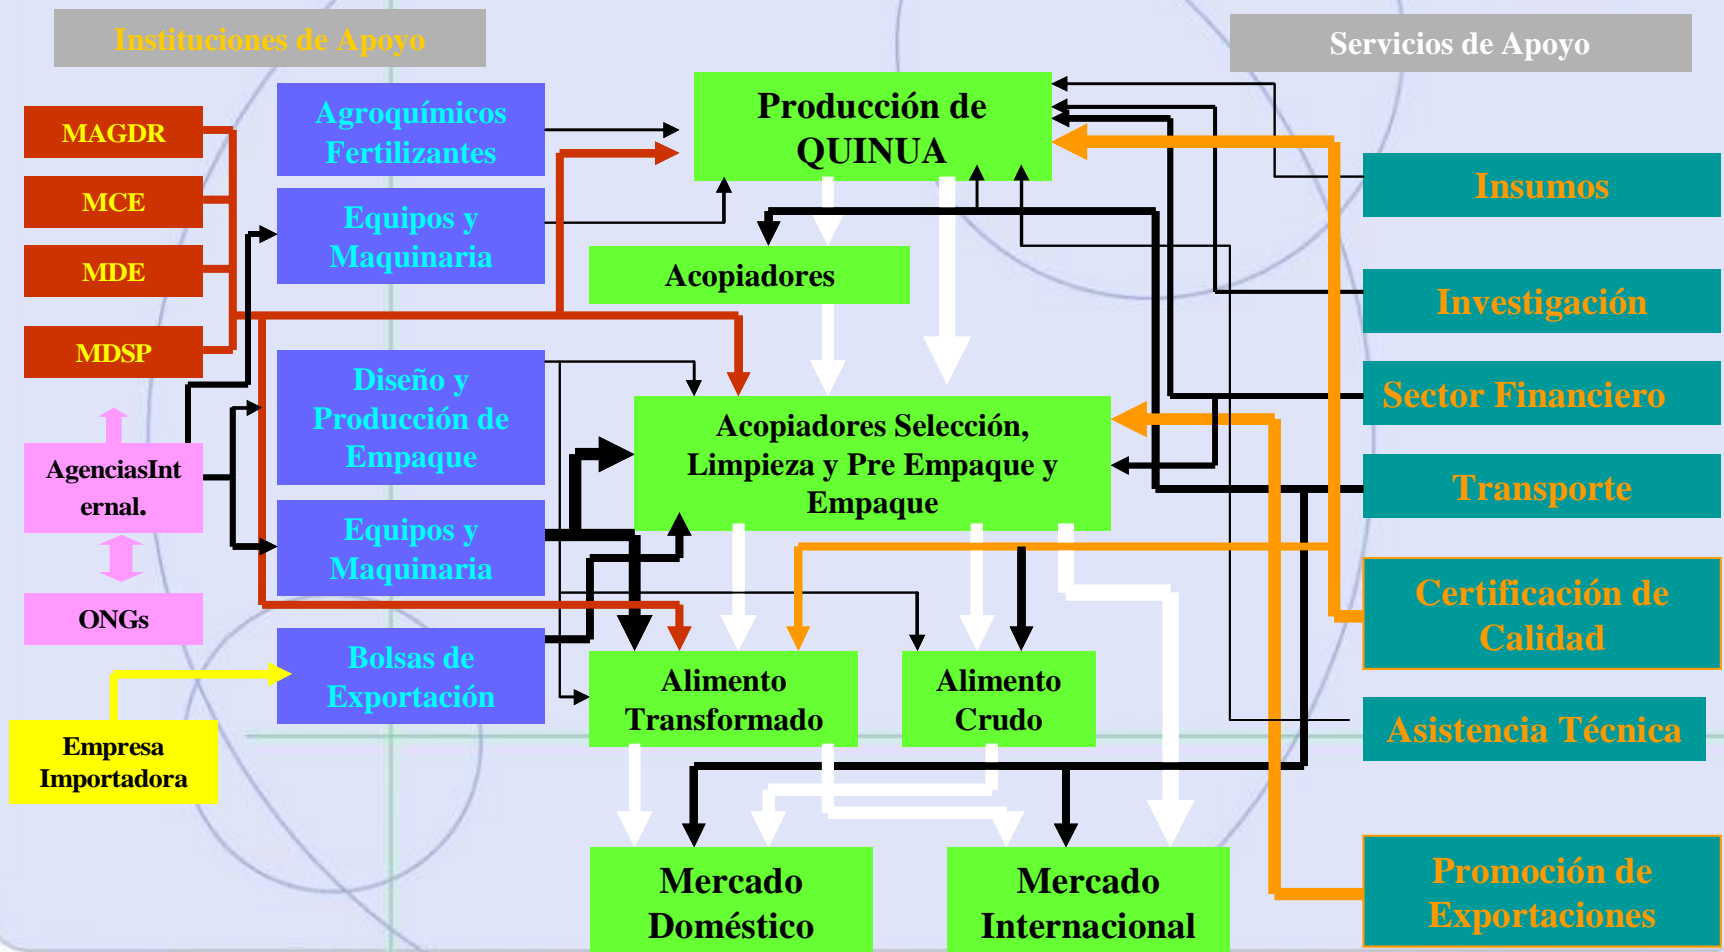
Instituciones de Apoyo

Servicios de Apoyo

MAGDR

MCE

MDE

MDSP

AgenciasInternal.

ONGs

Empresa Importadora

Agroquímicos Fertilizantes

Equipos y Maquinaria

Diseño y Producción de Empaque

Equipos y Maquinaria

Bolsas de Exportación

Producción de QUINUA

Acopiadores

Acopiadores Selección, Limpieza y Pre Empaque y Empaque

Alimento Transformado

Alimento Crudo

Mercado Doméstico

Mercado Internacional

Insumos

Investigación

Sector Financiero

Transporte

Certificación de Calidad

Asistencia Técnica

Promoción de Exportaciones